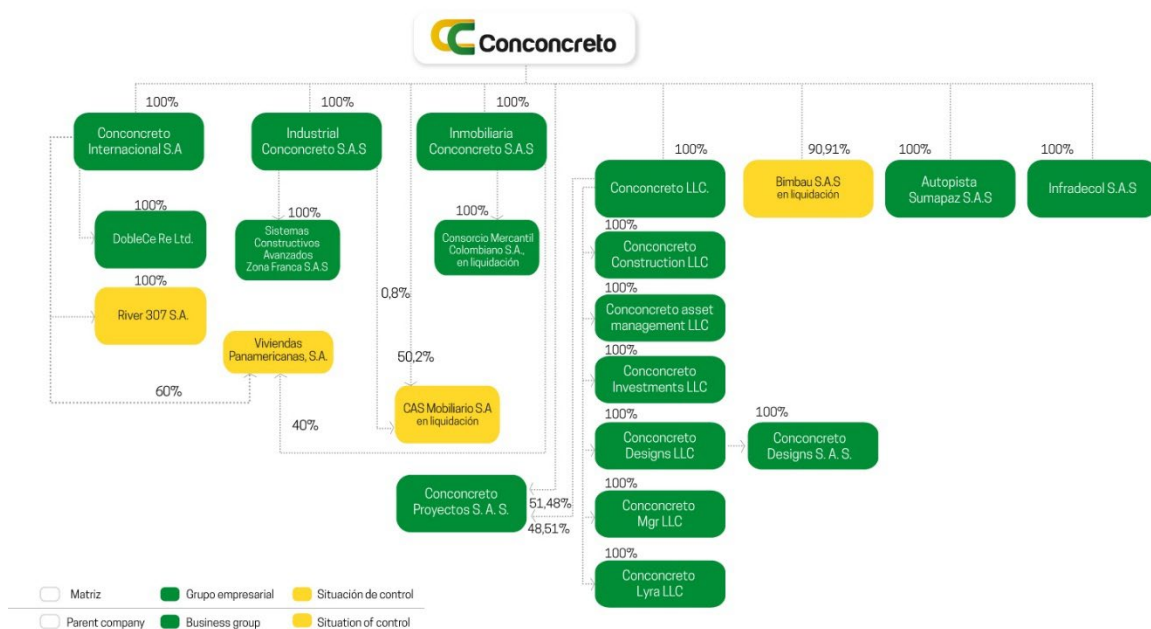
Conconcreto

100%
Conconcreto Internacional S.A

100%
Industrial Conconcreto S.A.S

100%
Inmobiliaria Conconcreto S.A.S

100%
DobleCe Re Ltd.

100%
Sistemas Constructivos Avanzados Zona Franca S.A.S

100%
Consorcio Mercantil Colombiano S.A., en liquidación

100%
River 307 S.A.

0,8%

Viviendas Panamericanas, S.A.

50,2%

60%

CAS Mobiliario S.A en liquidación

40%

100%
Conconcreto LLC.

90,91%
Bimbau S.A.S en liquidación

100%
Autopista Sumapaz S.A.S

100%
Infradecol S.A.S

100%
Conconcreto Construction LLC

100%
Conconcreto asset management LLC

100%
Conconcreto Investments LLC

100%
Conconcreto Designs LLC

100%
Conconcreto Designs S. A. S.

Conconcreto Proyectos S. A. S.

51,48%

48,51%

100%
Conconcreto Mgr LLC

100%
Conconcreto Lyra LLC

Matriz
Grupo empresarial
Situación de control
Parent company
Business group
Situation of control